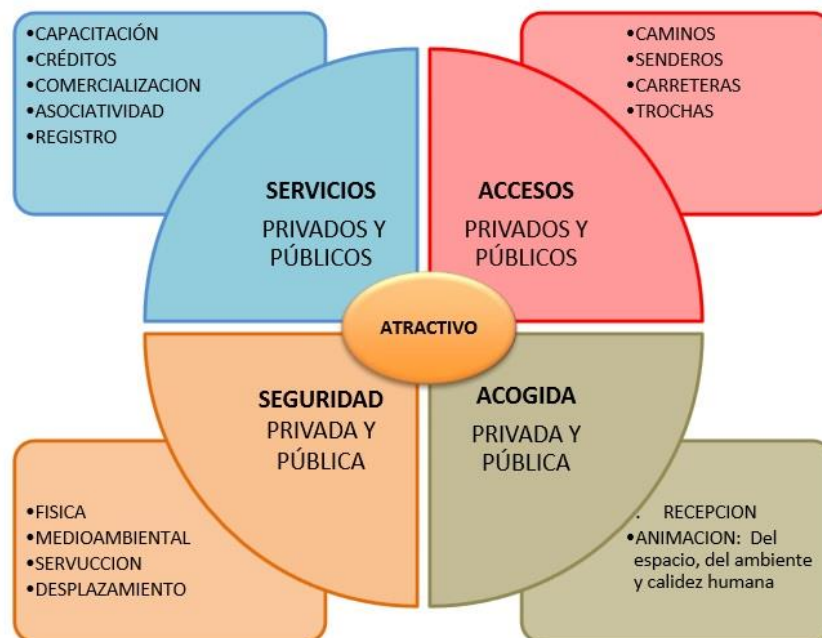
•CAPACITACIÓN
•CRÉDITOS
•COMERCIALIZACION
•ASOCIATIVIDAD
•REGISTRO

•CAMINOS
•SENDEROS
•CARRETERAS
•TROCHAS

SERVICIOS
PRIVADOS Y PÚBLICOS

ACCESOS
PRIVADOS Y PÚBLICOS

ATRACTIVO

SEGURIDAD
PRIVADA Y PÚBLICA

ACOGIDA
PRIVADA Y PÚBLICA

•FISICA
•MEDIOAMBIENTAL
•SERVUCCION
•DESPLAZAMIENTO

. RECEPCION
•ANIMACION: Del espacio, del ambiente y calidez humana